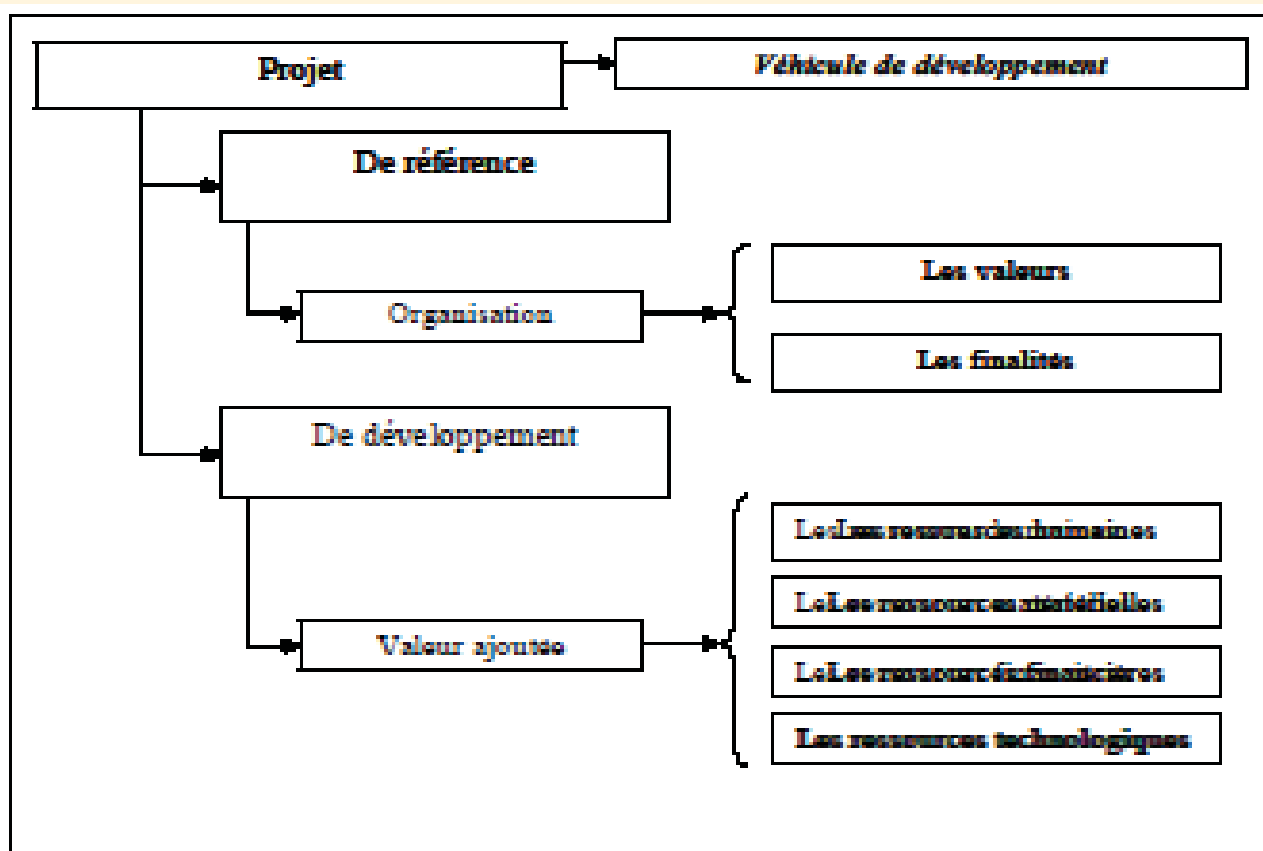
Projet

Véhicule de développement

De référence

Organisation

Les valeurs

Les finalités

De développement

Valeur ajoutée

LeLes ressources humaines

LeLes ressources matérielles

LeLes ressources financières

Les ressources technologiques